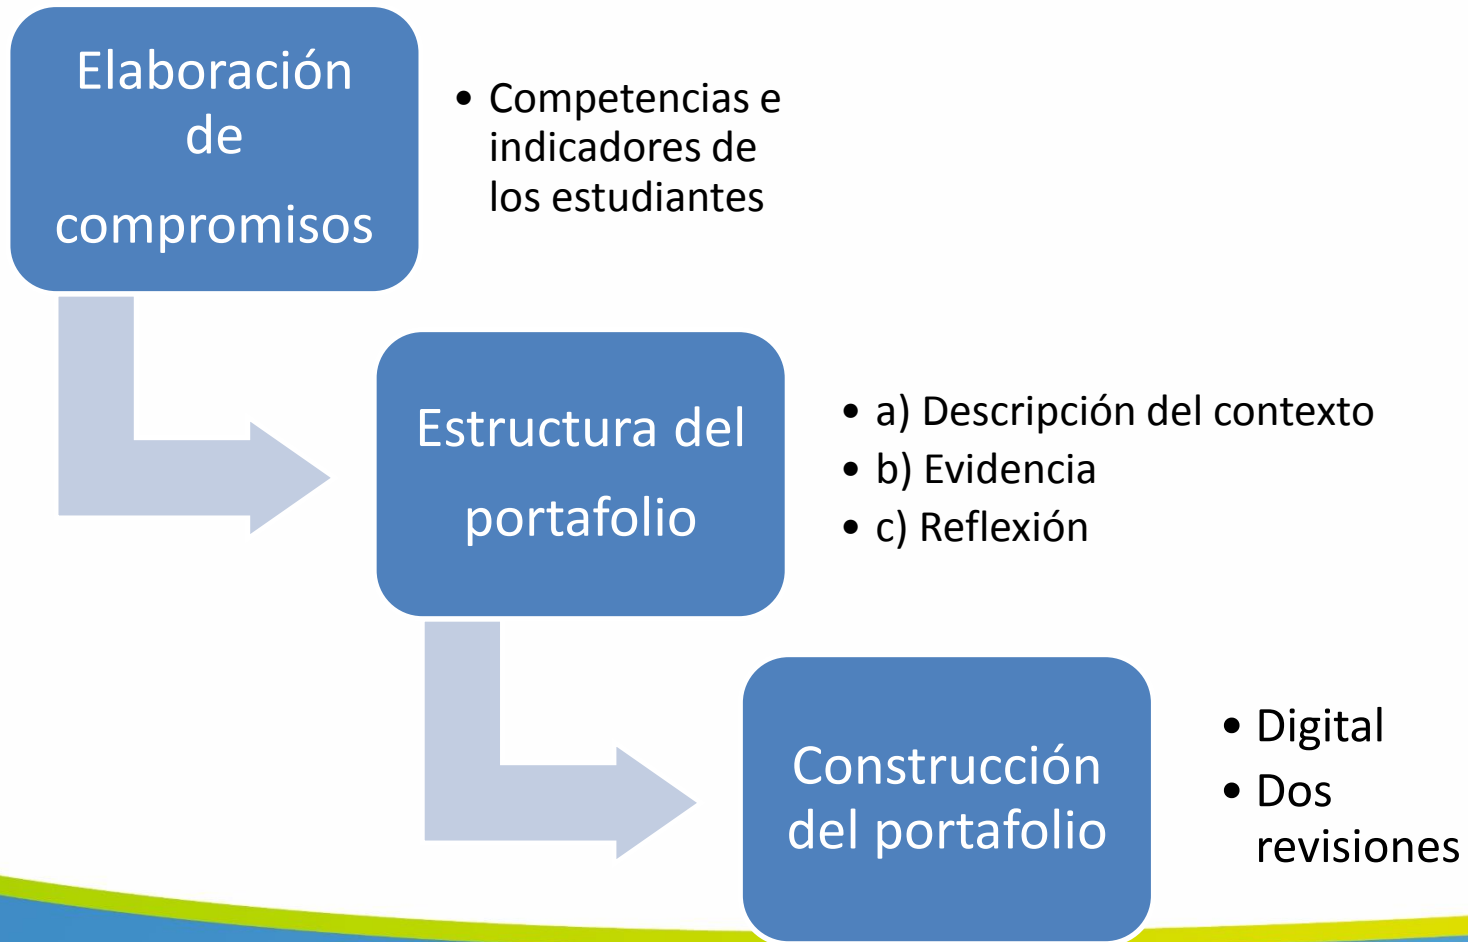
Elaboración de compromisos

- Competencias e indicadores de los estudiantes

Estructura del portafolio

- a) Descripción del contexto
- b) Evidencia
- c) Reflexión

Construcción del portafolio

- Digital
- Dos revisiones